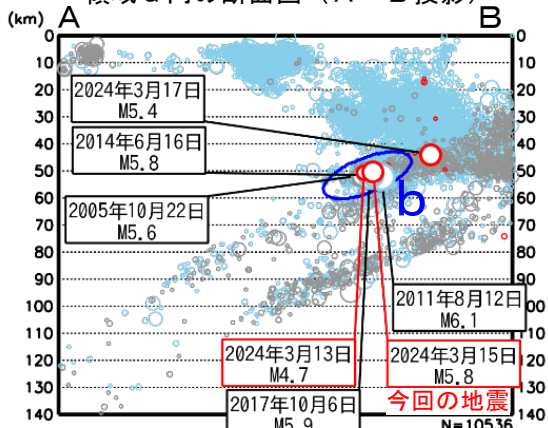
領域a内の断面図（A－B投影）

(km) A B

0 0
10 10
20 20
30 30
40 40
50 50
60 60
70 70
80 80
90 90
100 100
110 110
120 120
130 130
140 140

2024年3月17日
M5.4

2014年6月16日
M5.8

2005年10月22日
M5.6

b

2011年8月12日
M6.1

2024年3月13日
M4.7

2024年3月15日
M5.8

今回の地震

2017年10月6日
M5.9

N=10536